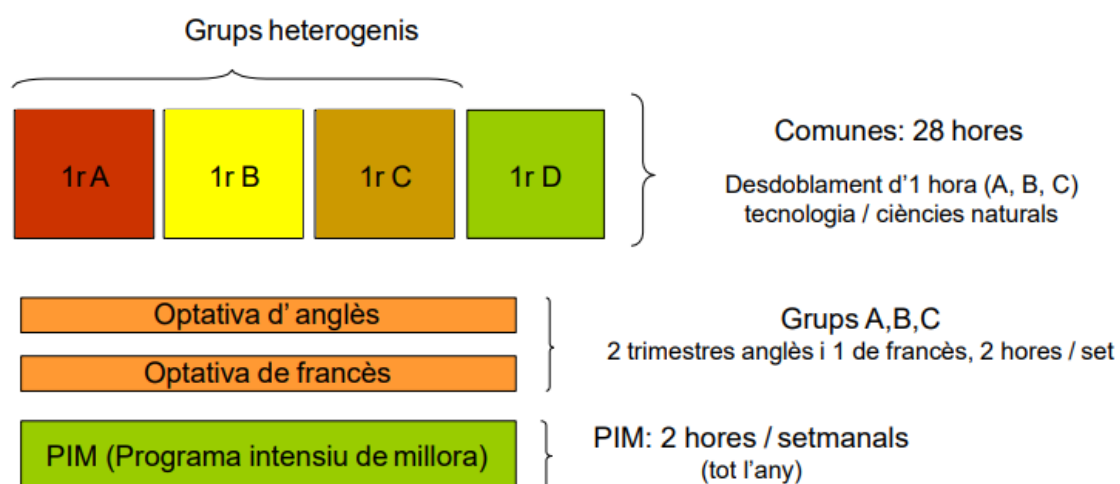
Grups heterogenis

1r A

1r B

1r C

1r D

Comunes: 28 hores

Desdoblament d'1 hora (A, B, C) tecnologia / ciències naturals

Optativa d' anglès

Optativa de francès

Grups A,B,C
2 trimestres anglès i 1 de francès, 2 hores / set

PIM (Programa intensiu de millora)

PIM: 2 hores / setmanals
(tot l'any)